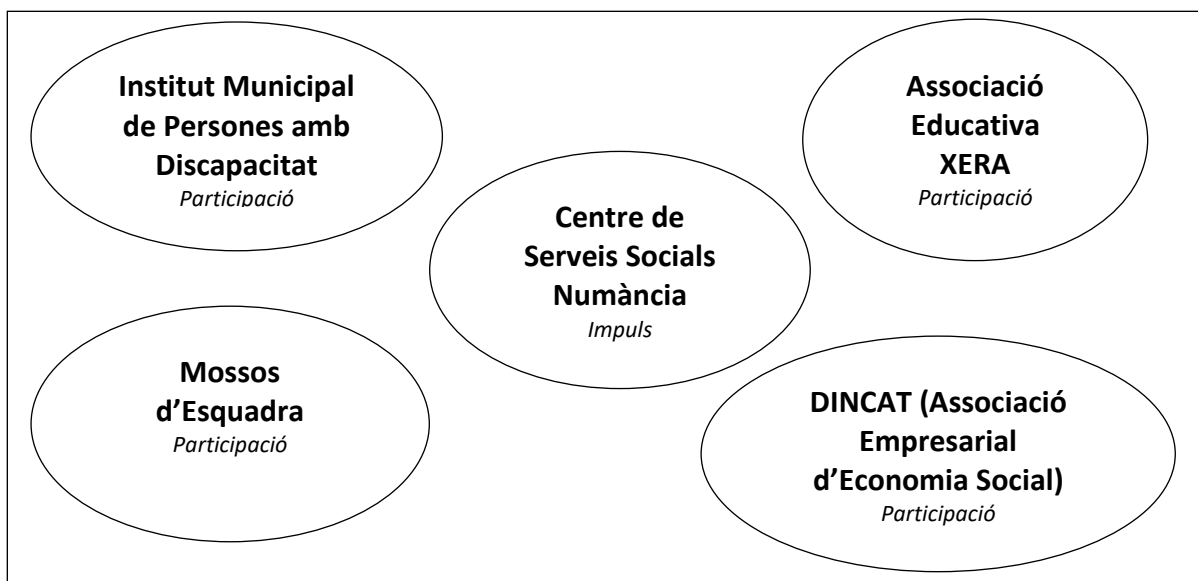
**Institut Municipal de Persones amb Discapacitat**
*Participació*

**Associació Educativa XERA**
*Participació*

**Centre de Serveis Socials Numància**
*Impuls*

**Mossos d'Esquadra**
*Participació*

**DINCAT (Associació Empresarial d'Economia Social)**
*Participació*